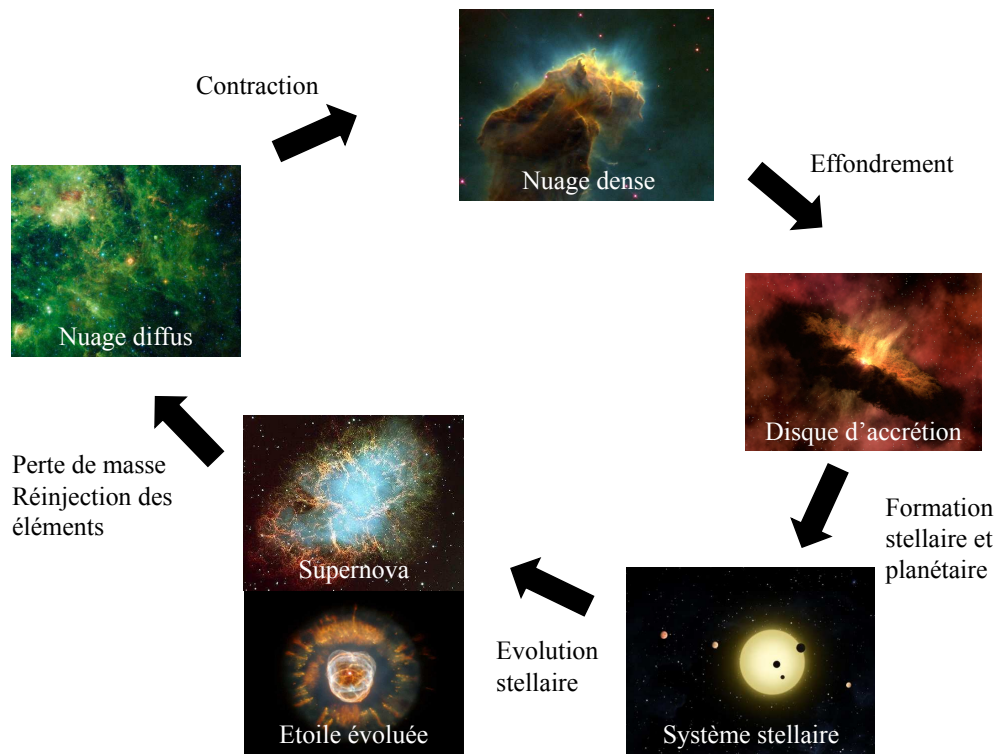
Contraction

Nuage dense

Effondrement

Nuage diffus

Disque d’accrétion

Formation stellaire et planétaire

Perte de masse
Réinjection des éléments

Supernova

Etoile évoluée

Evolution stellaire

Système stellaire